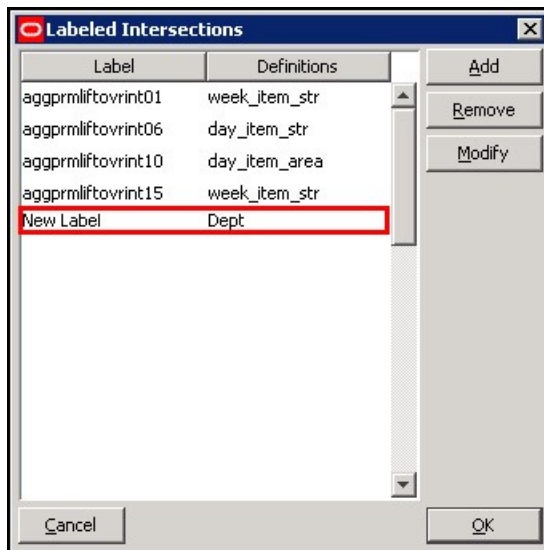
Labeled Intersections

| Label | Definitions |
|---|---|
| aggprmliftovrint01 | week_item_str |
| aggprmliftovrint06 | day_item_str |
| aggprmliftovrint10 | day_item_area |
| aggprmliftovrint15 | week_item_str |
| New Label | Dept |

Add
Remove
Modify
Cancel
OK